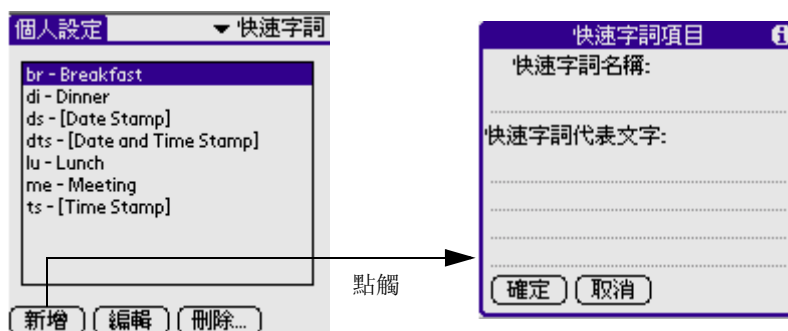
個人設定 ▾ 快速字詞

br - Breakfast
di - Dinner
ds - [Date Stamp]
dts - [Date and Time Stamp]
lu - Lunch
me - Meeting
ts - [Time Stamp]

新增 編輯 刪除...

點觸

快速字詞項目 i

快速字詞名稱:

快速字詞代表文字:

確定 取消